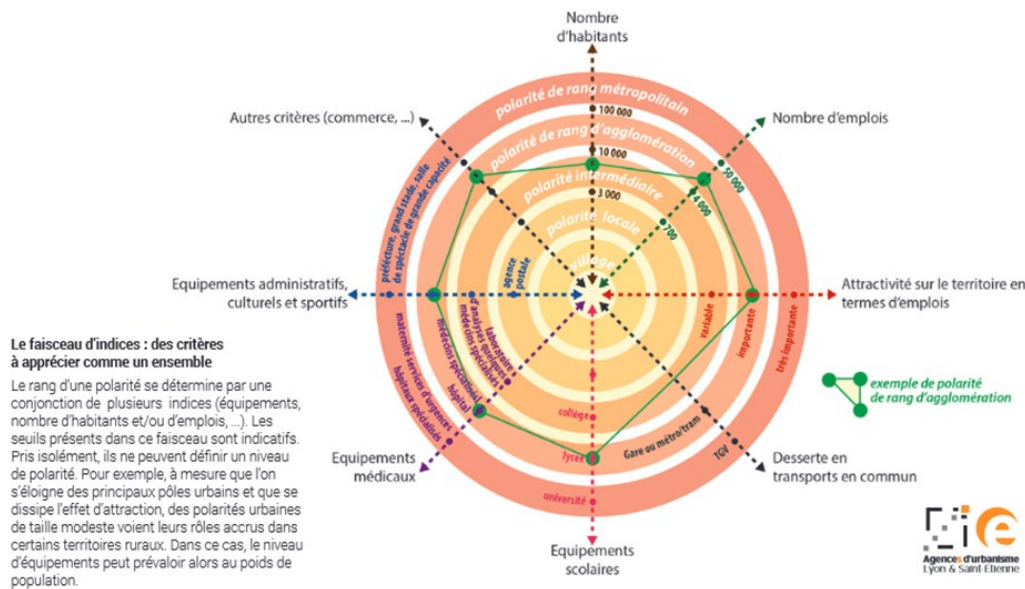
Nombre d'habitants

Autres critères (commerce, ...)

Nombre d'emplois

polarité de rang métropolitain

polarité de rang d'agglomération

polarité intermédiaire

polarité locale

village

100 000

10 000

3 000

50 000

4 000

700

préfecture, grand stade, salle de spectacle de grande capacité

agence postale

Equipements administratifs, culturels et sportifs

Attractivité sur le territoire en termes d'emplois

laboratoire d'analyses médicales

médecins spécialistes

maternité, services d'urgence, hôpitaux spécialisés

hôpital

variable

importante

très importante

exemple de polarité de rang d'agglomération

collège

lycée

Gare ou métro/tram

TGV

université

Equipements médicaux

Desserte en transports en commun

Equipements scolaires

Le faisceau d'indices : des critères à apprécier comme un ensemble

Le rang d'une polarité se détermine par une conjonction de plusieurs indices (équipements, nombre d'habitants et/ou d'emplois, ...). Les seuils présents dans ce faisceau sont indicatifs. Pris isolément, ils ne peuvent définir un niveau de polarité. Pour exemple, à mesure que l'on s'éloigne des principaux pôles urbains et que se dissipe l'effet d'attraction, des polarités urbaines de taille modeste voient leurs rôles accrus dans certains territoires ruraux. Dans ce cas, le niveau d'équipements peut prévaloir alors au poids de population.

Agences d'urbanisme Lyon & Saint-Etienne